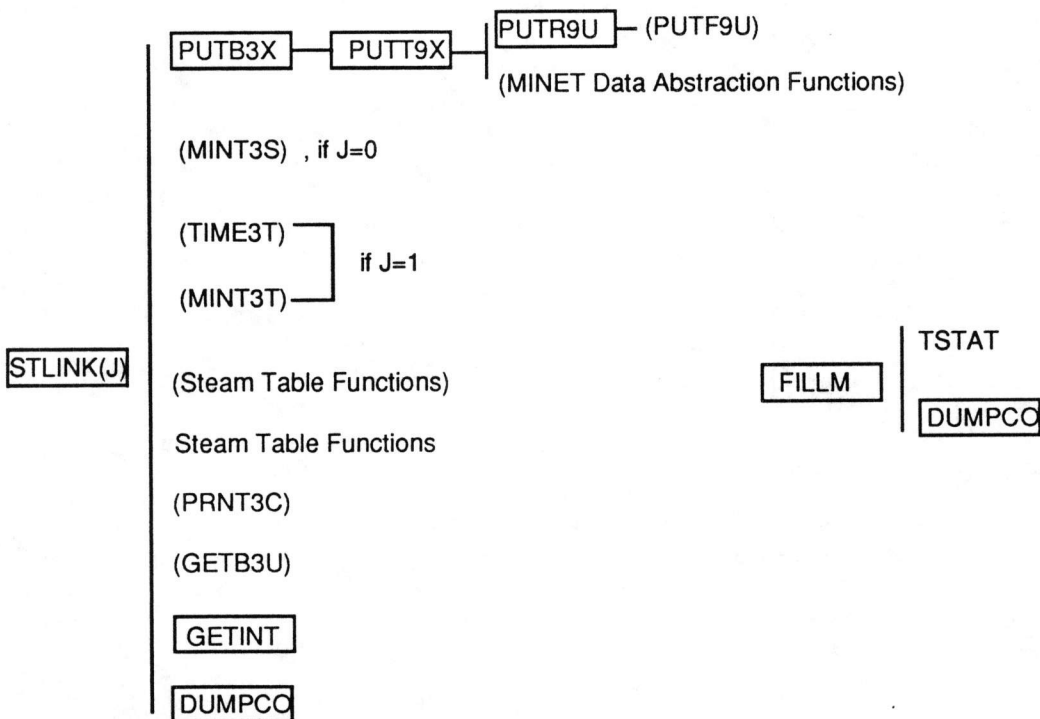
STLINK(J)

PUTB3X
PUTT9X
PUTR9U
(PUTF9U)
(MINET Data Abstraction Functions)

(MINT3S) , if J=0

(TIME3T)
(MINT3T)
if J=1

(Steam Table Functions)

Steam Table Functions

(PRNT3C)

(GETB3U)

GETINT

DUMPCO

FILLM
TSTAT
DUMPCO